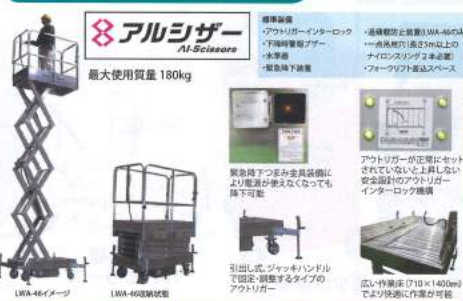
アルシザー
Al-Scissors

最大使用質量 180kg

標準装備
・アウトリガーインターロック
・下降時警報ブザー
・水準器
・緊急降下装置

・過積載防止装置(LWA-46のみ)
・一点吊用穴(長さ3m以上の ナイロンスリング2本必要)
・フォークリフト差込スペース

緊急降下つまみ金具装備により電源が使えなくなっても降下可能

アウトリガーが正常にセットされていないと上昇しない安全設計のアウトリガーインターロック機構

引出し式、ジャッキハンドルで固定・調整するタイプのアウトリガー

広い作業床(710×1400mm)でより快適に作業が可能

LWA-46イメージ

LWA-46収納状態